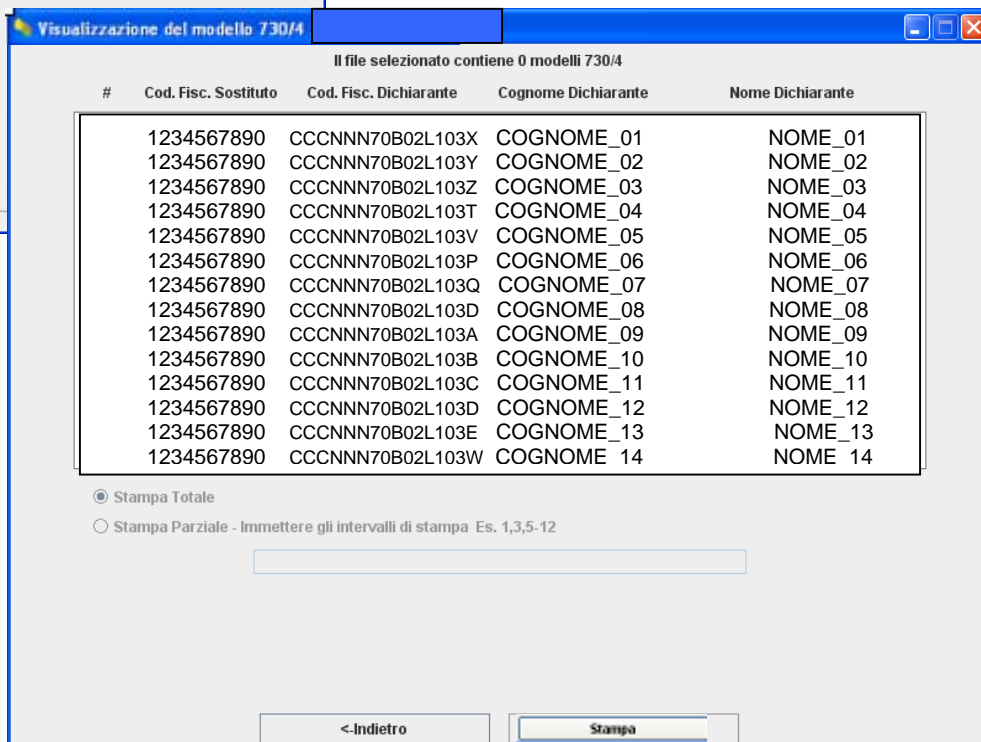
Visualizzazione del modello 730/4

Il file selezionato contiene 0 modelli 730/4

| # | Cod. Fisc. Sostituto | Cod. Fisc. Dichiarante | Cognome Dichiarante | Nome Dichiarante |
|---|---|---|---|---|
| | 1234567890 | CCCNNN70B02L103X | COGNOME_01 | NOME_01 |
| | 1234567890 | CCCNNN70B02L103Y | COGNOME_02 | NOME_02 |
| | 1234567890 | CCCNNN70B02L103Z | COGNOME_03 | NOME_03 |
| | 1234567890 | CCCNNN70B02L103T | COGNOME_04 | NOME_04 |
| | 1234567890 | CCCNNN70B02L103V | COGNOME_05 | NOME_05 |
| | 1234567890 | CCCNNN70B02L103P | COGNOME_06 | NOME_06 |
| | 1234567890 | CCCNNN70B02L103Q | COGNOME_07 | NOME_07 |
| | 1234567890 | CCCNNN70B02L103D | COGNOME_08 | NOME_08 |
| | 1234567890 | CCCNNN70B02L103A | COGNOME_09 | NOME_09 |
| | 1234567890 | CCCNNN70B02L103B | COGNOME_10 | NOME_10 |
| | 1234567890 | CCCNNN70B02L103C | COGNOME_11 | NOME_11 |
| | 1234567890 | CCCNNN70B02L103D | COGNOME_12 | NOME_12 |
| | 1234567890 | CCCNNN70B02L103E | COGNOME_13 | NOME_13 |
| | 1234567890 | CCCNNN70B02L103W | COGNOME 14 | NOME 14 |

Stampa Totale

Stampa Parziale - Immettere gli intervalli di stampa Es. 1,3,5-12

<-Indietro

Stampa